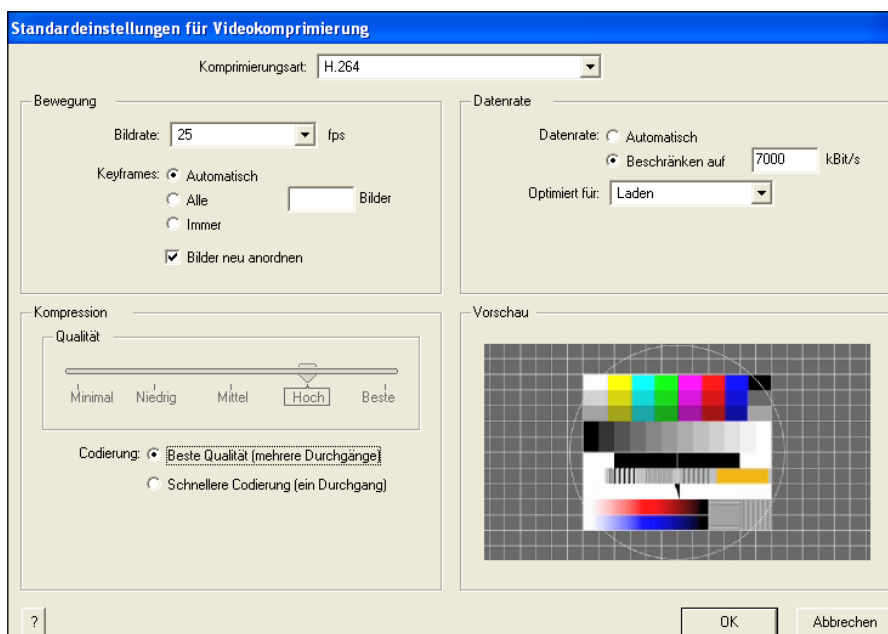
Standardeinstellungen für Videokomprimierung

Komprimierungsart: H.264

Bewegung

Bildrate: 25 fps

Keyframes: Automatisch
Alle Bilder
Immer

Bilder neu anordnen

Datenrate

Datenrate: Automatisch
Beschränken auf 7000 kBit/s

Optimiert für: Laden

Kompression

Qualität

Minimal Niedrig Mittel Hoch Beste

Codierung: Beste Qualität (mehrere Durchgänge)
Schnellere Codierung (ein Durchgang)

Vorschau

?

OK

Abbrechen